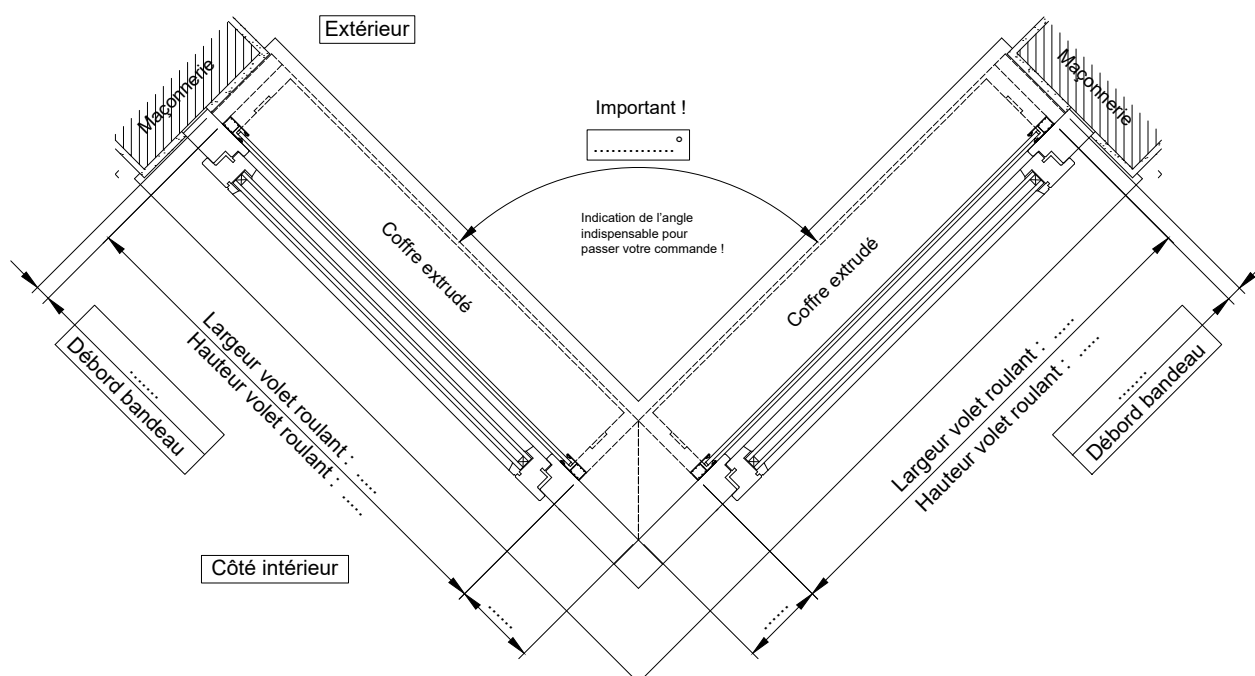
Extérieur

Maçonnerie

Maçonnerie

Important !

.............. °

Indication de l'angle indispensable pour passer votre commande !

Coffre extrudé

Coffre extrudé

Débord bandeau
......

Largeur volet roulant : .....
Hauteur volet roulant : .....

Largeur volet roulant : .....
Hauteur volet roulant : .....

......
Débord bandeau

Côté intérieur

......

......